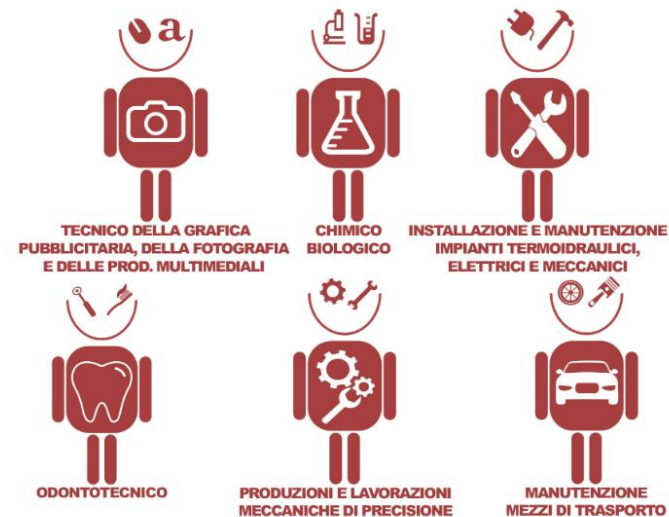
a

TECNICO DELLA GRAFICA PUBBLICITARIA, DELLA FOTOGRAFIA E DELLE PROD. MULTIMEDIALI

CHIMICO BIOLOGICO

INSTALLAZIONE E MANUTENZIONE IMPIANTI TERMOIDRAULICI, ELETTRICI E MECCANICI

ODONTOTECNICO

PRODUZIONI E LAVORAZIONI MECCANICHE DI PRECISIONE

MANUTENZIONE MEZZI DI TRASPORTO